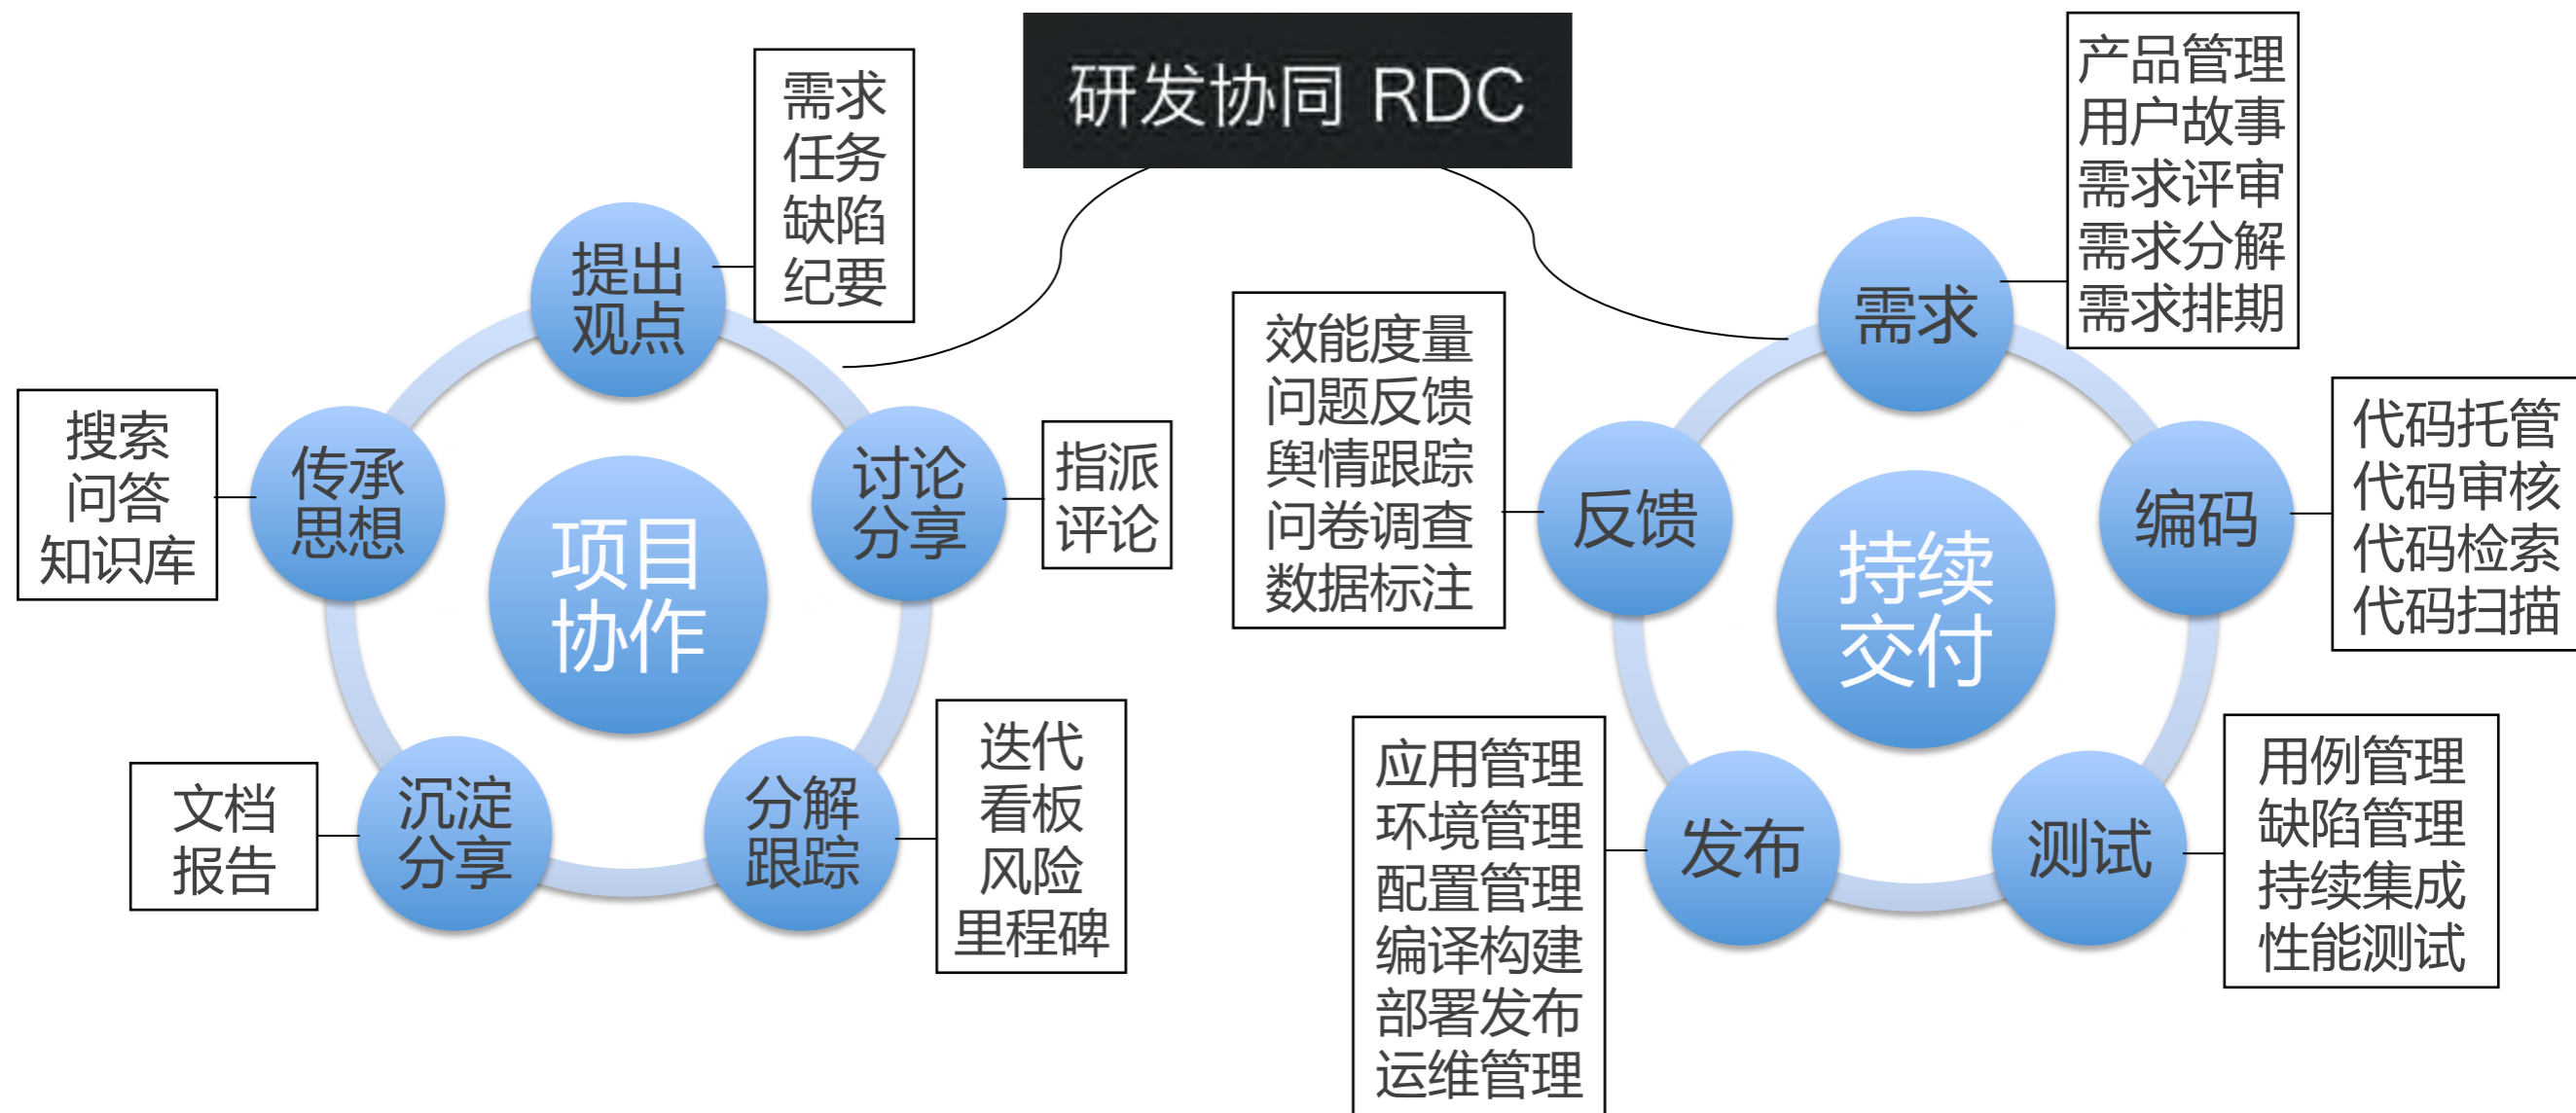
研发协同 RDC

项目协作

提出观点

需求
任务
缺陷
纪要

讨论分享

指派
评论

分解跟踪

迭代
看板
风险
里程碑

沉淀分享

文档
报告

传承思想

搜索
问答
知识库

持续交付

需求

产品管理
用户故事
需求评审
需求分解
需求排期

编码

代码托管
代码审核
代码检索
代码扫描

测试

用例管理
缺陷管理
持续集成
性能测试

发布

应用管理
环境管理
配置管理
编译构建
部署发布
运维管理

反馈

效能度量
问题反馈
舆情跟踪
问卷调查
数据标注